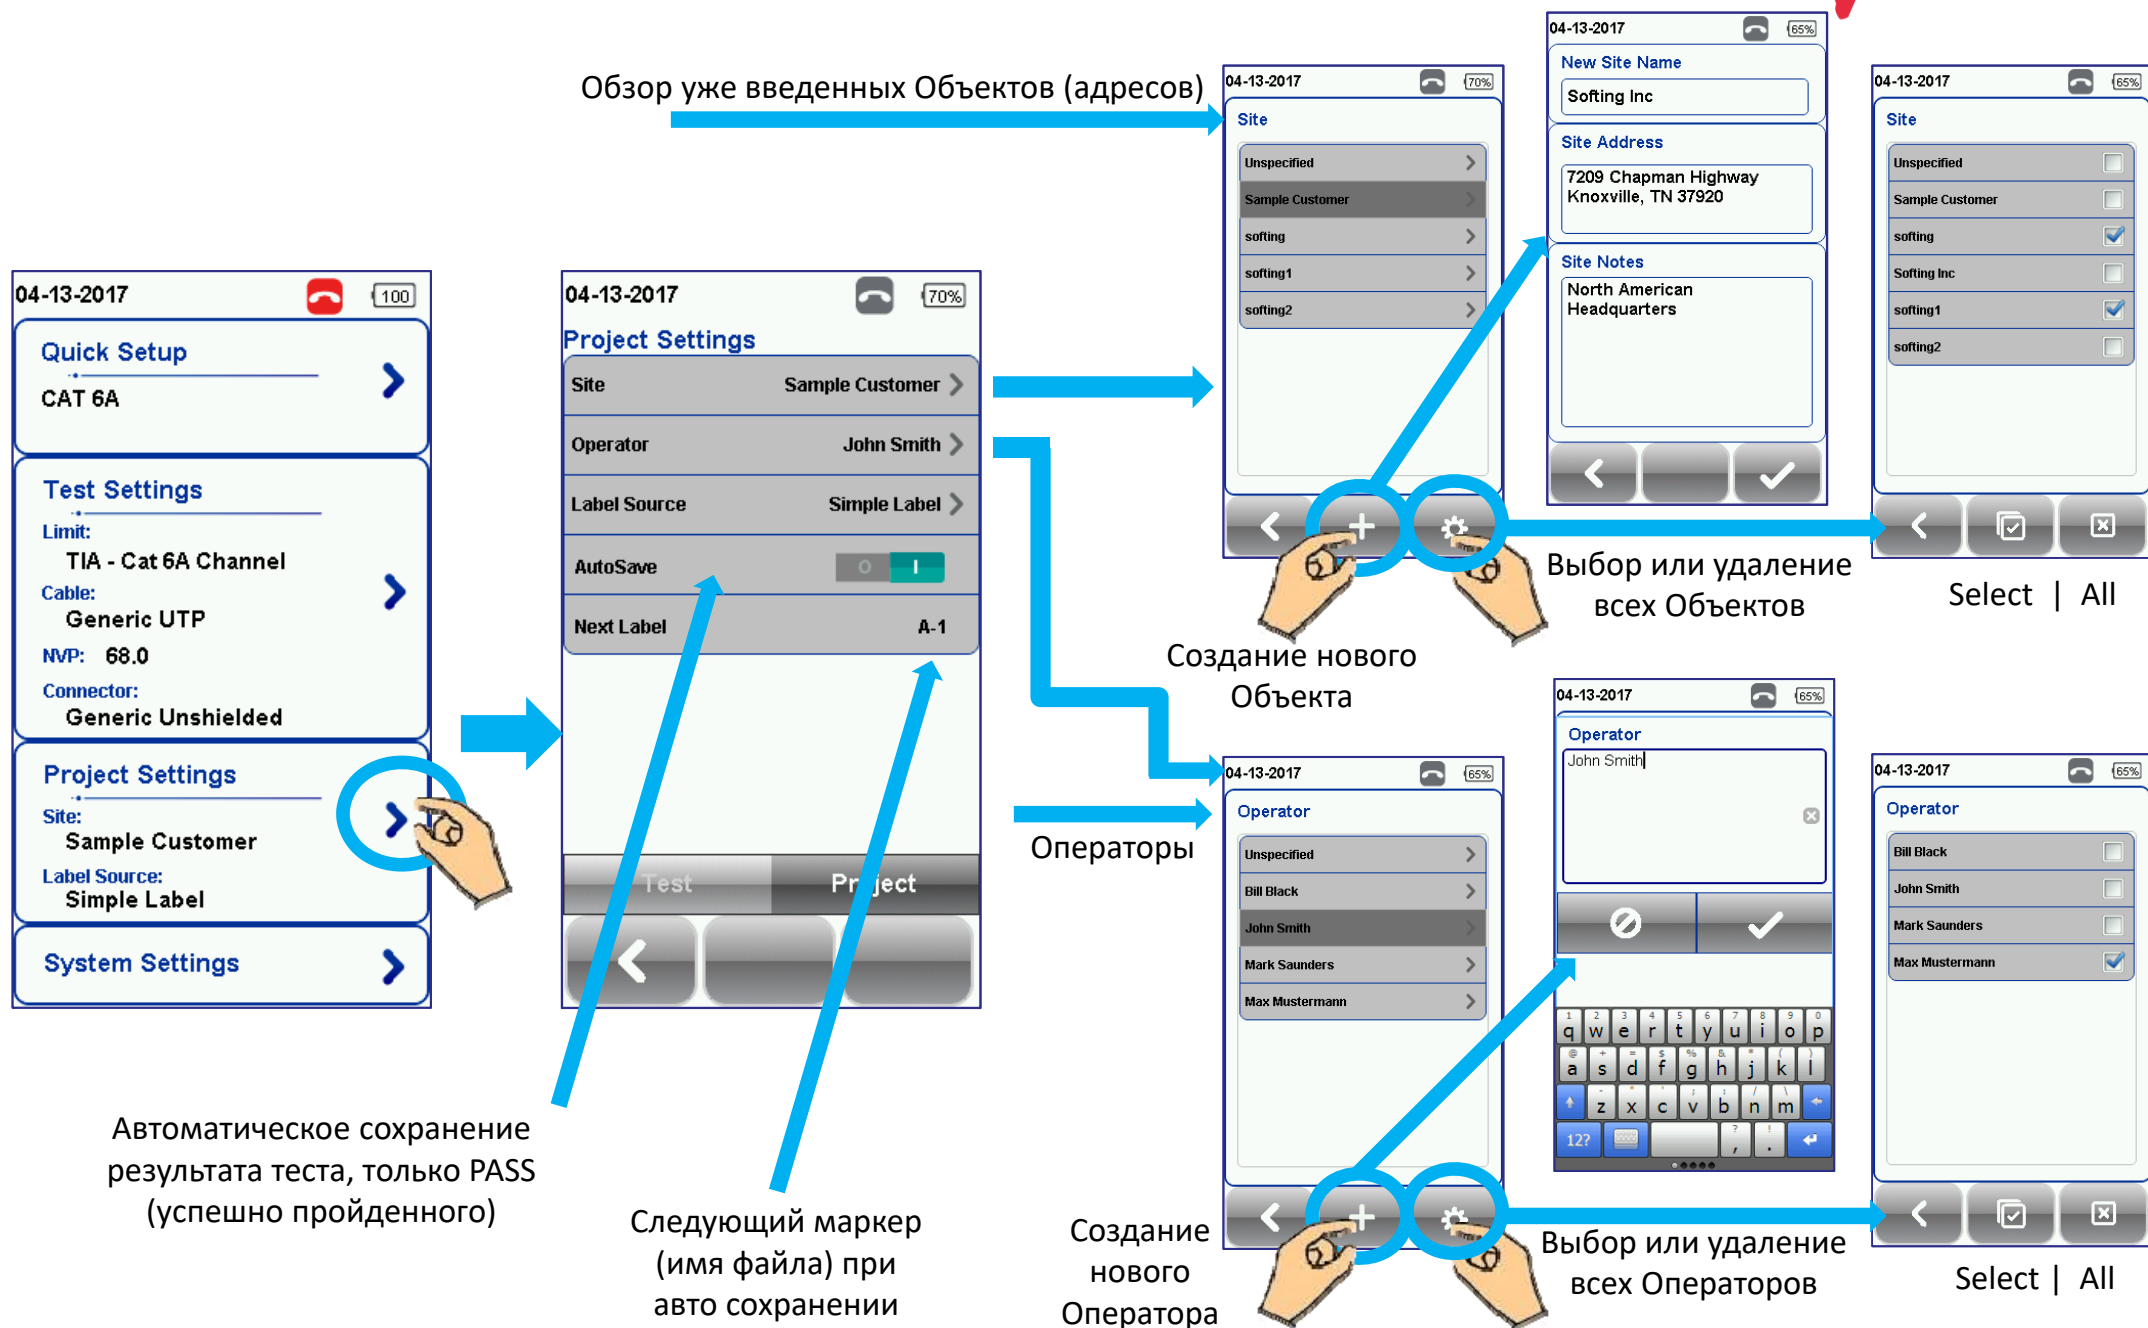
Обзор уже введенных Объектов (адресов)

04-13-2017 100
Quick Setup
CAT 6A
Test Settings
Limit:
TIA - Cat 6A Channel
Cable:
Generic UTP
NVP: 68.0
Connector:
Generic Unshielded
Project Settings
Site:
Sample Customer
Label Source:
Simple Label
System Settings

04-13-2017 70%
Project Settings
Site Sample Customer
Operator John Smith
Label Source Simple Label
AutoSave O I
Next Label A-1
Test Project

04-13-2017 70%
Site
Unspecified
Sample Customer
softing
softing1
softing2

04-13-2017 65%
New Site Name
Softing Inc
Site Address
7209 Chapman Highway
Knoxville, TN 37920
Site Notes
North American Headquarters

04-13-2017 65%
Site
Unspecified
Sample Customer
softing
Softing Inc
softing1
softing2

Выбор или удаление всех Объектов

Select | All

Создание нового Объекта

04-13-2017 65%
Operator
John Smith

q w e r t y u i o p
a s d f g h j k l
z x c v b n m
12?

04-13-2017 65%
Operator
Unspecified
Bill Black
John Smith
Mark Saunders
Max Mustermann

Операторы

04-13-2017 65%
Operator
Bill Black
John Smith
Mark Saunders
Max Mustermann

Автоматическое сохранение результата теста, только PASS (успешно пройденного)

Следующий маркер (имя файла) при авто сохранении

Создание нового Оператора

Выбор или удаление всех Операторов

Select | All